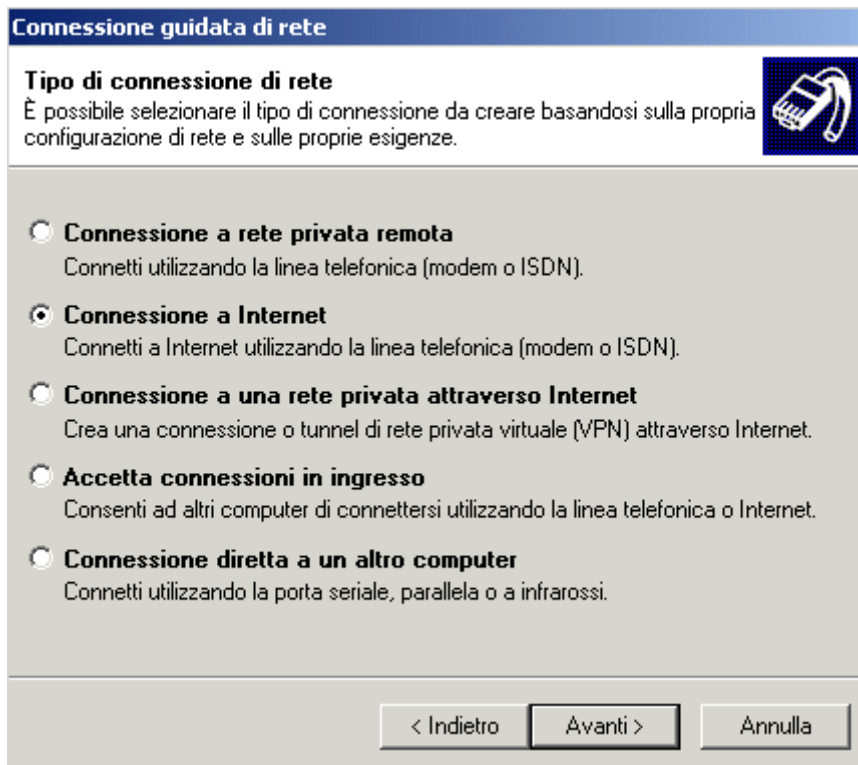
Connessione guidata di rete

Tipo di connessione di rete
È possibile selezionare il tipo di connessione da creare basandosi sulla propria configurazione di rete e sulle proprie esigenze.

Connessione a rete privata remota
Connetti utilizzando la linea telefonica (modem o ISDN).

Connessione a Internet
Connetti a Internet utilizzando la linea telefonica (modem o ISDN).

Connessione a una rete privata attraverso Internet
Crea una connessione o tunnel di rete privata virtuale (VPN) attraverso Internet.

Accetta connessioni in ingresso
Consenti ad altri computer di connettersi utilizzando la linea telefonica o Internet.

Connessione diretta a un altro computer
Connetti utilizzando la porta seriale, parallela o a infrarossi.

< Indietro    Avanti >    Annulla